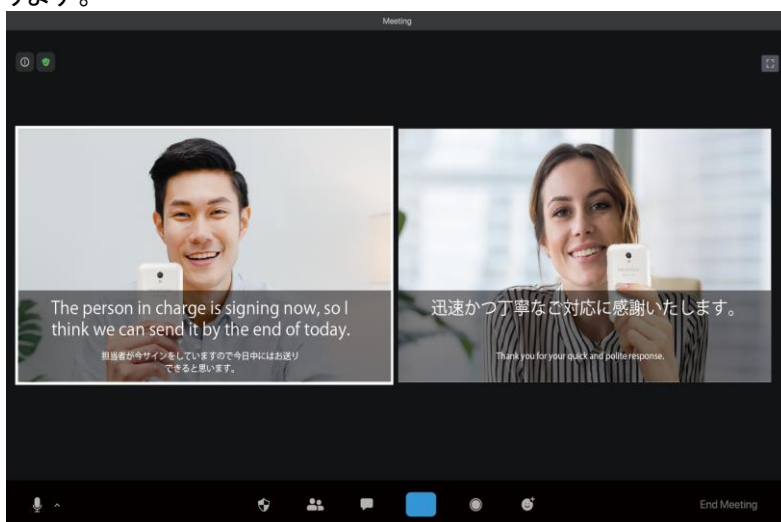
ります。

Meeting

The person in charge is signing now, so I think we can send it by the end of today.

担当者が今サインをしていますので今日中にはお送りできると思います。

迅速かつ丁寧なご対応に感謝いたします。

Thank you for your quick and polite response.

End Meeting